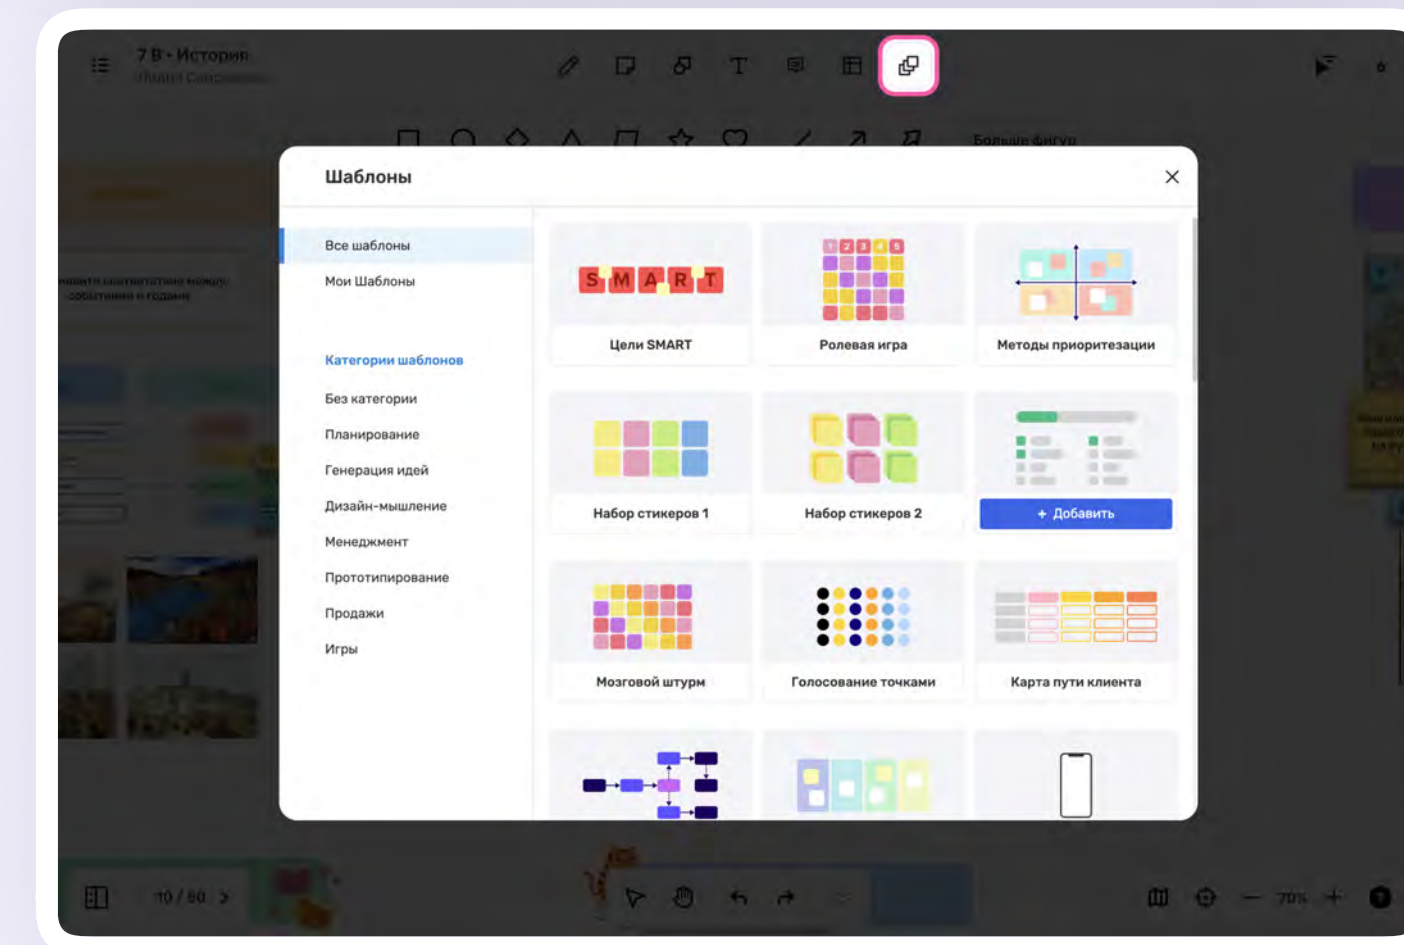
7 В • История
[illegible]

Больше фигур

Шаблоны

Все шаблоны
Мои Шаблоны

Категории шаблонов
Без категории
Планирование
Генерация идей
Дизайн-мышление
Менеджмент
Прототипирование
Продажи
Игры

S M A R T
Цели SMART

1 2 3 4 5
Ролевая игра

Методы приоритезации

Набор стикеров 1

Набор стикеров 2

+ Добавить

Мозговой штурм

Голосование точками

Карта пути клиента

10 / 60

70%